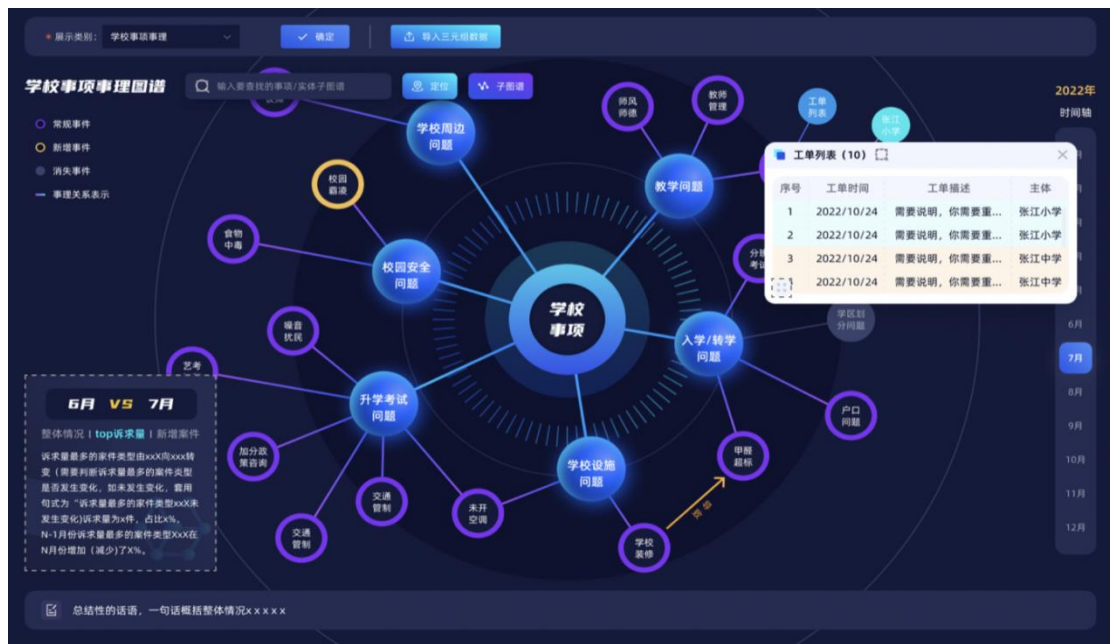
* 展示类别： 学校事项事理
确定
导入三元组数据

学校事项事理图谱
输入要查找的事项/实体子图谱
定位
子图谱

常规事件
新增事件
消失事件
事理关系表示

2022年
时间轴

学校周边问题
师风师德
教师管理
工单列表
张江小学
教学问题
校园霸凌
食物中毒
校园安全问题
学校事项
分班考试
入学/转学问题
学区划分问题
噪音扰民
艺考
升学考试问题
加分政策咨询
交通管制
交通管制
未开空调
学校设施问题
甲醛超标
户口问题
学校装修

工单列表（10）

| 序号 | 工单时间 | 工单描述 | 主体 |
|---|---|---|---|
| 1 | 2022/10/24 | 需要说明，你需要重... | 张江小学 |
| 2 | 2022/10/24 | 需要说明，你需要重... | 张江小学 |
| 3 | 2022/10/24 | 需要说明，你需要重... | 张江中学 |
| 4 | 2022/10/24 | 需要说明，你需要重... | 张江中学 |

6月
7月
8月
9月
10月
11月
12月

6月 VS 7月
整体情况 | top诉求量 | 新增案件
诉求量最多的案件类型由xxX向xxx转变（需要判断诉求量最多的案件类型是否发生变化，如未发生变化，套用句式为"诉求量最多的案件类型xxX未发生变化)诉求量为x件，占比x%。N-1月份诉求量最多的案件类型XxX在N月份增加（减少）了X%。

总结性的话语，一句话概括整体情况x x x x x